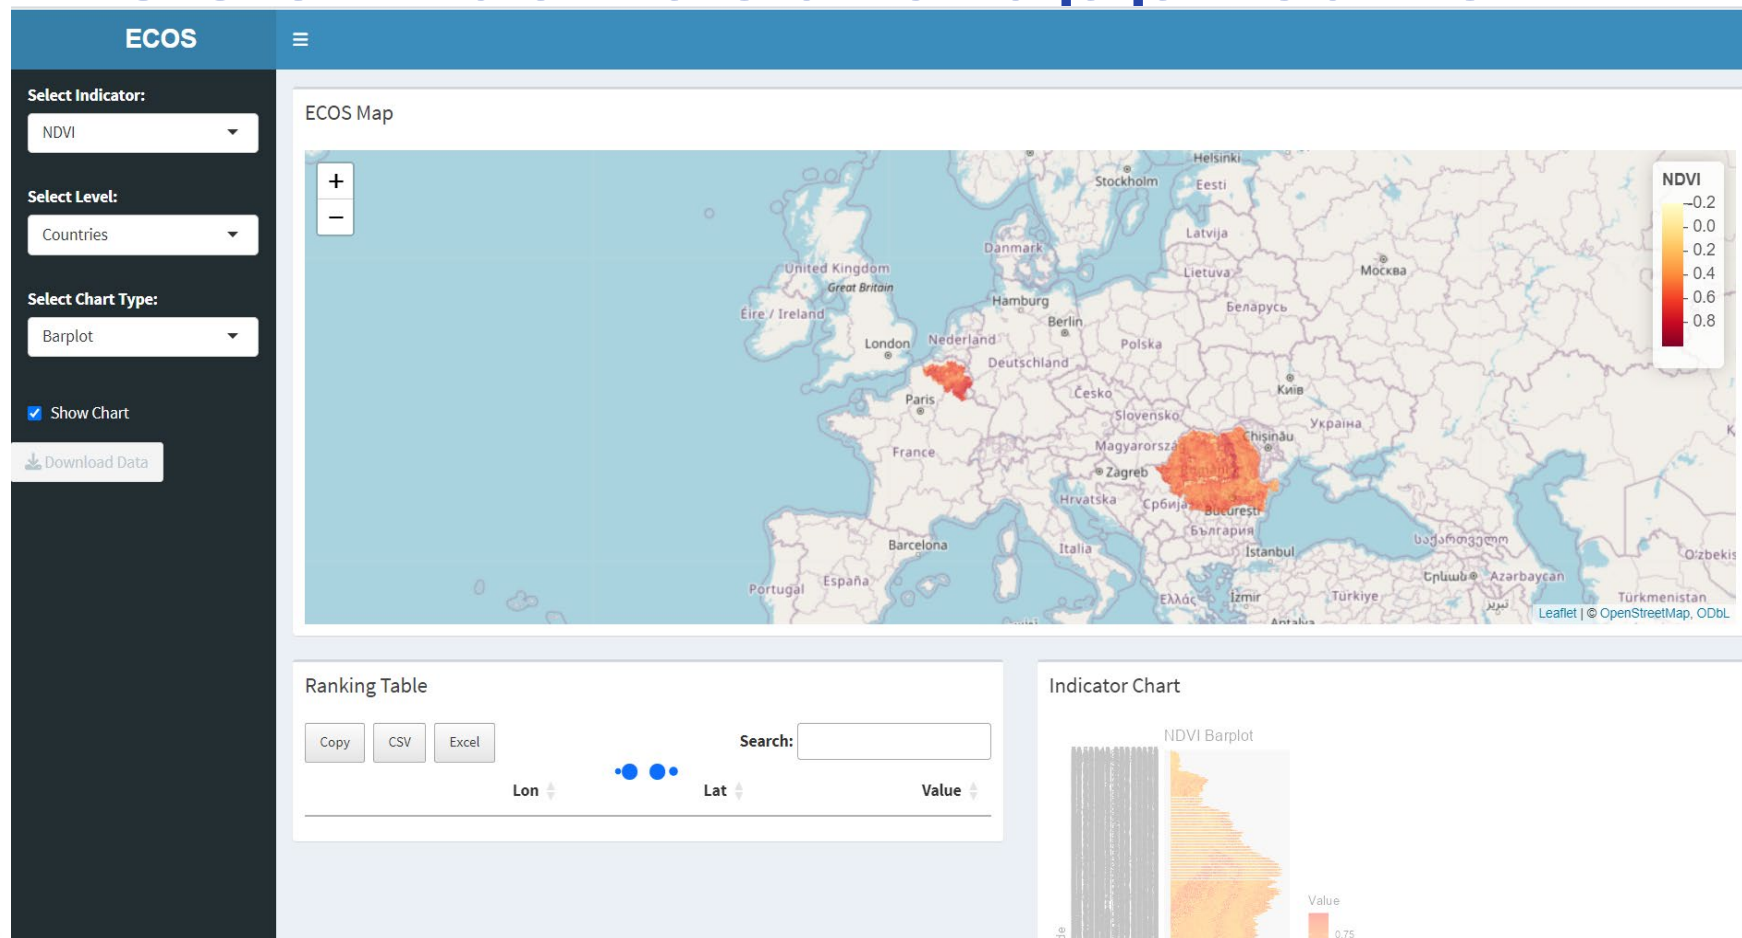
ECOS

Select Indicator:
NDVI

Select Level:
Countries

Select Chart Type:
Barplot

Show Chart

Download Data

ECOS Map

+
−

Helsinki
Stockholm
Eesti
Latvija
Danmark
Lietuva
Москва
United Kingdom
Great Britain
Hamburg
Беларусь
Éire / Ireland
Berlin
London
Nederland
Polska
Deutschland
Київ
Paris
Česko
Slovensko
Україна
Chișinău
Magyarország
France
Zagreb
Hrvatska
Србија
București
България
Barcelona
Italia
Istanbul
Portugal
España
Հայաստան
Azərbaycan
Türkiye
Türkmenistan
Ελλάς
İzmir
Antalya
O'zbekis

NDVI
-0.2
0.0
0.2
0.4
0.6
0.8

Leaflet | © OpenStreetMap, ODbL

Ranking Table

Copy
CSV
Excel

Search:

Lon
Lat
Value

Indicator Chart

NDVI Barplot

Value
0.75